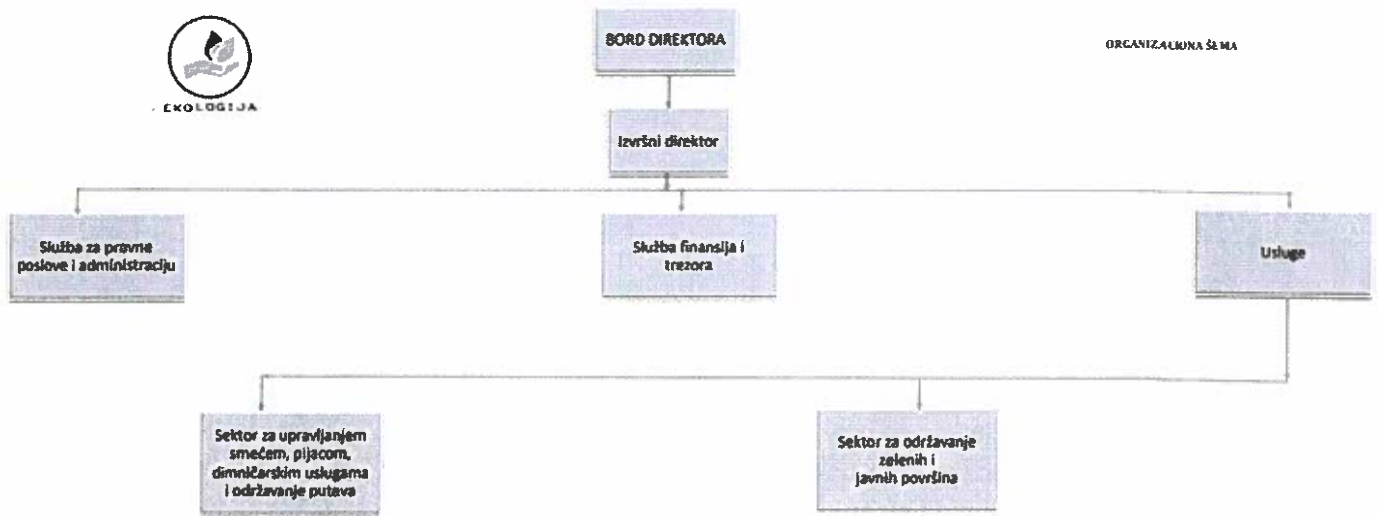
EKOLOGIJA

BORD DIREKTORA

ORGANIZACIONA ŠEMA

Izvršni direktor

Služba za pravne poslove i administraciju

Služba finansija i trezora

Usluge

Sektor za upravljanjem smećem, pijacom, dimničarskim uslugama i održavanje puteva

Sektor za održavanje zelenih i javnih površina